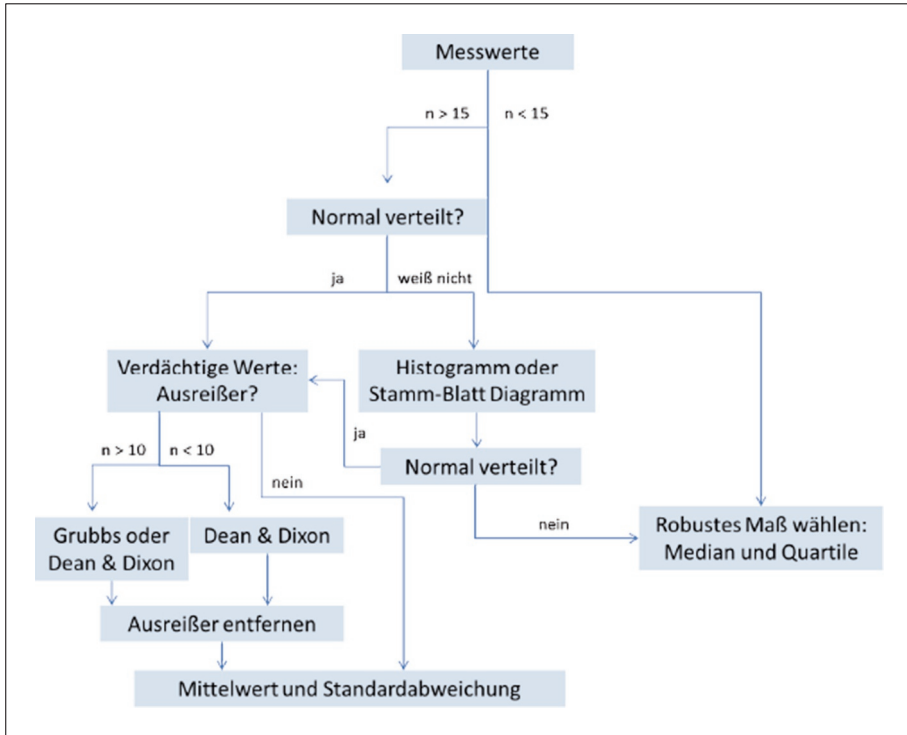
Messwerte

n > 15

n < 15

Normal verteilt?

ja

weiß nicht

Verdächtige Werte: Ausreißer?

Histogramm oder Stamm-Blatt Diagramm

ja

Normal verteilt?

n > 10

n < 10

nein

nein

Grubbs oder Dean & Dixon

Dean & Dixon

Robustes Maß wählen: Median und Quartile

Ausreißer entfernen

Mittelwert und Standardabweichung